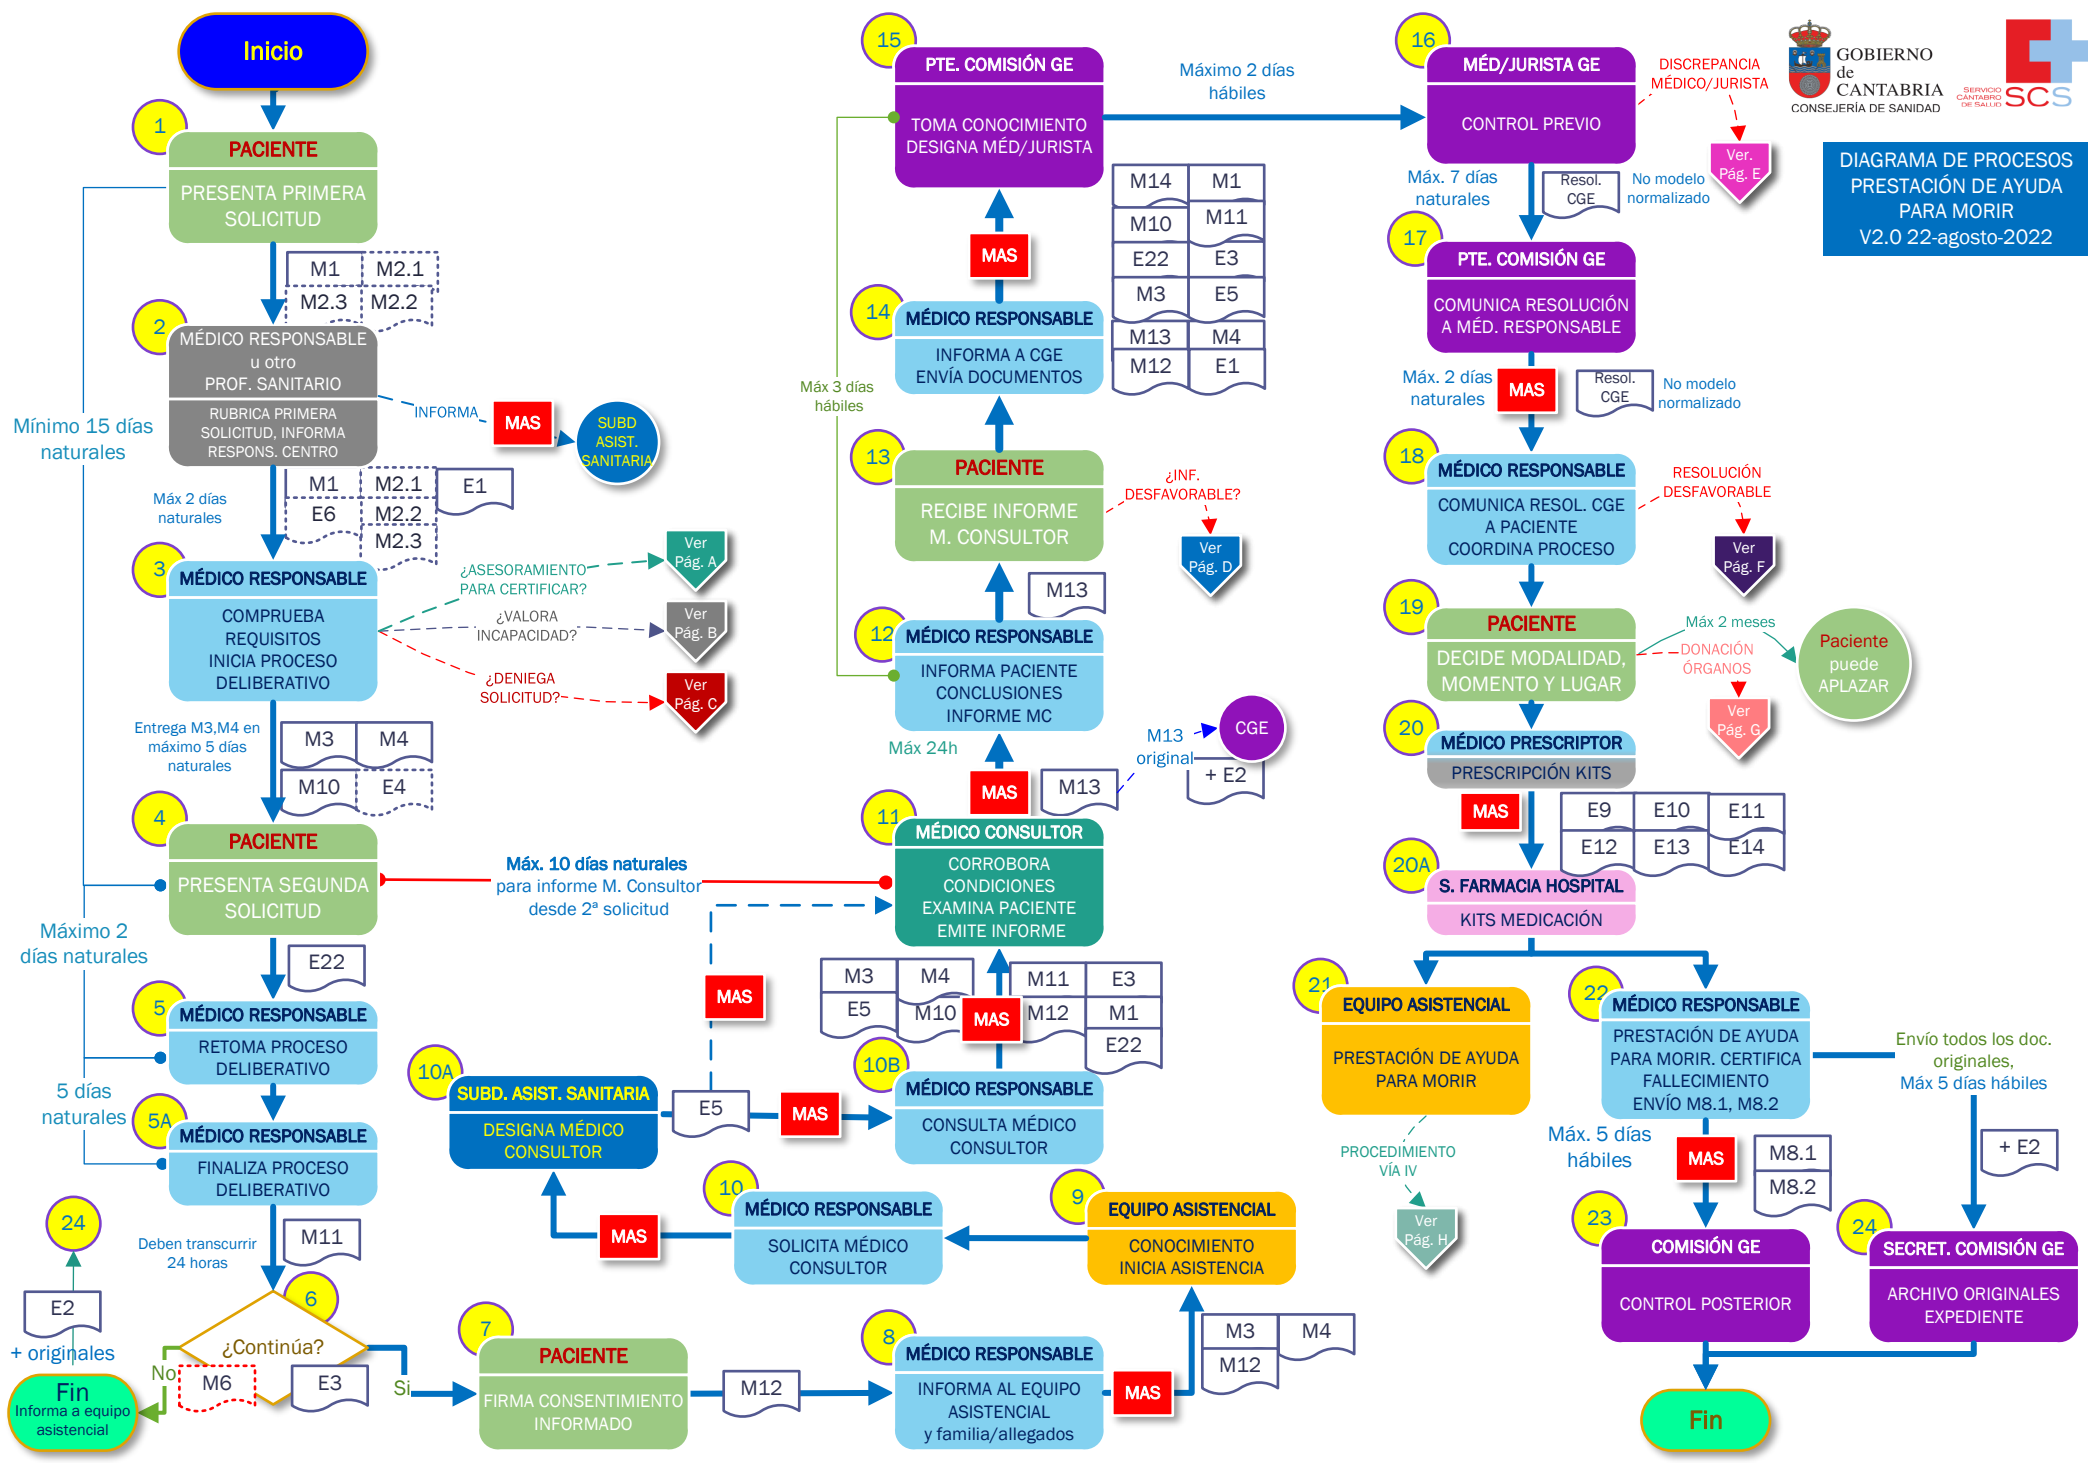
GOBIERNO de CANTABRIA
CONSEJERÍA DE SANIDAD
SERVICIO CÁNTABRO DE SALUD SCS

DIAGRAMA DE PROCESOS PRESTACIÓN DE AYUDA PARA MORIR
V2.0 22-agosto-2022

Inicio

1 PACIENTE
PRESENTA PRIMERA SOLICITUD

M1 M2.1 M2.3 M2.2

2 MÉDICO RESPONSABLE u otro PROF. SANITARIO
RUBRICA PRIMERA SOLICITUD, INFORMA RESPONS. CENTRO

INFORMA MAS SUBD ASIST. SANITARIA

Mínimo 15 días naturales

Máx 2 días naturales

M1 M2.1 E1 E6 M2.2 M2.3

3 MÉDICO RESPONSABLE
COMPRUEBA REQUISITOS INICIA PROCESO DELIBERATIVO

¿ASESORAMIENTO PARA CERTIFICAR? Ver Pág. A
¿VALORA INCAPACIDAD? Ver Pág. B
¿DENIEGA SOLICITUD? Ver Pág. C

Entrega M3,M4 en máximo 5 días naturales

M3 M4 M10 E4

4 PACIENTE
PRESENTA SEGUNDA SOLICITUD

Máx. 10 días naturales para informe M. Consultor desde 2ª solicitud

Máximo 2 días naturales

E22

5 MÉDICO RESPONSABLE
RETOMA PROCESO DELIBERATIVO

5 días naturales

5A MÉDICO RESPONSABLE
FINALIZA PROCESO DELIBERATIVO

Deben transcurrir 24 horas

M11

6 ¿Continúa?
No M6 E3 Si

24 E2 + originales

Fin
Informa a equipo asistencial

7 PACIENTE
FIRMA CONSENTIMIENTO INFORMADO

M12

8 MÉDICO RESPONSABLE
INFORMA AL EQUIPO ASISTENCIAL y familia/allegados

MAS

M3 M4 M12

9 EQUIPO ASISTENCIAL
CONOCIMIENTO INICIA ASISTENCIA

10 MÉDICO RESPONSABLE
SOLICITA MÉDICO CONSULTOR

MAS

10A SUBD. ASIST. SANITARIA
DESIGNA MÉDICO CONSULTOR

E5 MAS MAS

10B MÉDICO RESPONSABLE
CONSULTA MÉDICO CONSULTOR

M3 M4 E5 M10 MAS M11 E3 M12 M1 E22

11 MÉDICO CONSULTOR
CORROBORA CONDICIONES EXAMINA PACIENTE EMITE INFORME

MAS M13
M13 original CGE + E2

Máx 24h

12 MÉDICO RESPONSABLE
INFORMA PACIENTE CONCLUSIONES INFORME MC

M13

13 PACIENTE
RECIBE INFORME M. CONSULTOR

¿INF. DESFAVORABLE? Ver Pág. D

14 MÉDICO RESPONSABLE
INFORMA A CGE ENVÍA DOCUMENTOS

MAS

Máx 3 días hábiles

15 PTE. COMISIÓN GE
TOMA CONOCIMIENTO DESIGNA MÉD/JURISTA

M14 M1 M10 M11 E22 E3 M3 E5 M13 M4 M12 E1

Máximo 2 días hábiles

16 MÉD/JURISTA GE
CONTROL PREVIO

DISCREPANCIA MÉDICO/JURISTA Ver. Pág. E

Máx. 7 días naturales
Resol. CGE
No modelo normalizado

17 PTE. COMISIÓN GE
COMUNICA RESOLUCIÓN A MÉD. RESPONSABLE

Máx. 2 días naturales MAS
Resol. CGE No modelo normalizado

18 MÉDICO RESPONSABLE
COMUNICA RESOL. CGE A PACIENTE COORDINA PROCESO

RESOLUCIÓN DESFAVORABLE Ver Pág. F

19 PACIENTE
DECIDE MODALIDAD, MOMENTO Y LUGAR

Máx 2 meses
DONACIÓN ÓRGANOS Ver Pág. G
Paciente puede APLAZAR

20 MÉDICO PRESCRIPTOR
PRESCRIPCIÓN KITS

MAS E9 E10 E11 E12 E13 E14

20A S. FARMACIA HOSPITAL
KITS MEDICACIÓN

21 EQUIPO ASISTENCIAL
PRESTACIÓN DE AYUDA PARA MORIR

PROCEDIMIENTO VÍA IV Ver Pág. H

22 MÉDICO RESPONSABLE
PRESTACIÓN DE AYUDA PARA MORIR. CERTIFICA FALLECIMIENTO ENVÍO M8.1, M8.2

Envío todos los doc. originales, Máx 5 días hábiles

Máx. 5 días hábiles MAS M8.1 M8.2

+ E2

23 COMISIÓN GE
CONTROL POSTERIOR

24 SECRET. COMISIÓN GE
ARCHIVO ORIGINALES EXPEDIENTE

Fin